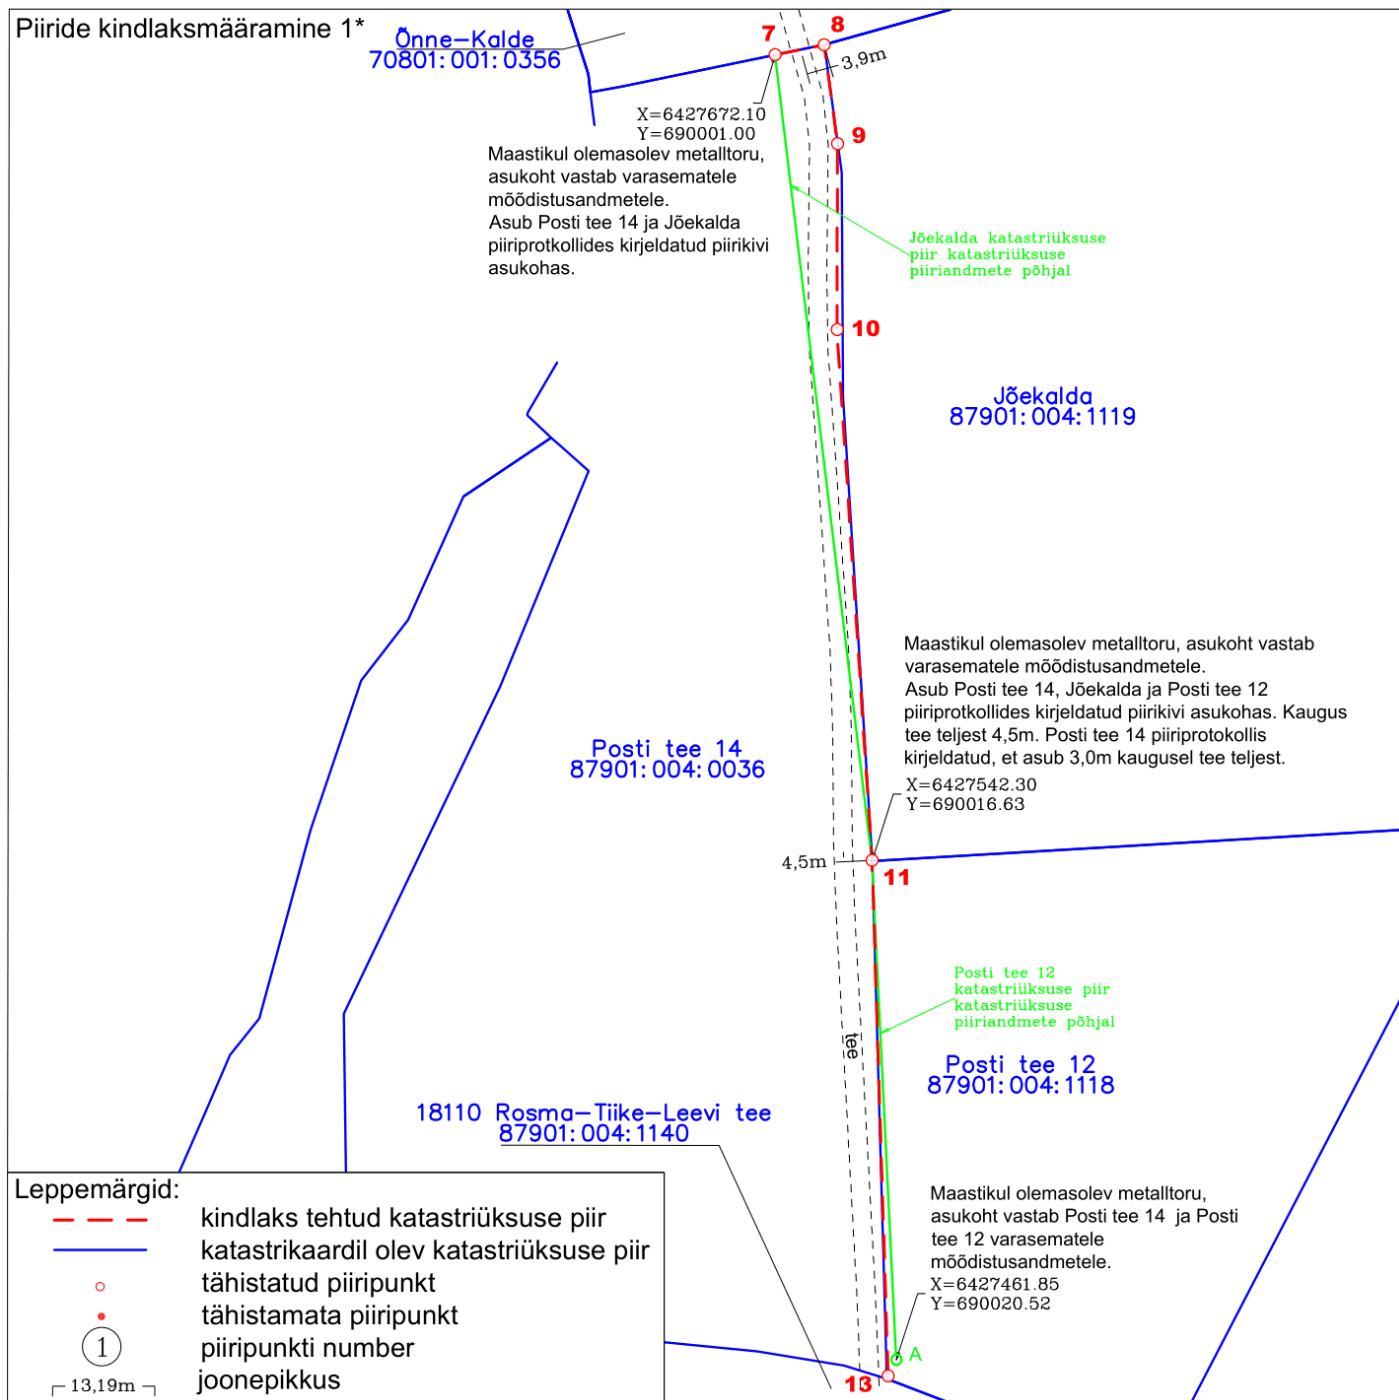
Piiride kindlaksmääramine 1*

Õnne–Kalde
70801:001:0356

7
8
3,9m

X=6427672.10
Y=690001.00
Maastikul olemasolev metalltoru, asukoht vastab varasematele mõõdistusandmetele.
Asub Posti tee 14 ja Jõekalda piiriprotkollides kirjeldatud piirikivi asukohas.

9

Jõekalda katastriüksuse piir katastriüksuse piiriandmete põhjal

10

Jõekalda
87901:004:1119

Maastikul olemasolev metalltoru, asukoht vastab varasematele mõõdistusandmetele.
Asub Posti tee 14, Jõekalda ja Posti tee 12 piiriprotkollides kirjeldatud piirikivi asukohas. Kaugus tee teljest 4,5m. Posti tee 14 piiriprotokollis kirjeldatud, et asub 3,0m kaugusel tee teljest.
X=6427542.30
Y=690016.63

Posti tee 14
87901:004:0036

4,5m
11

Posti tee 12 katastriüksuse piir katastriüksuse piiriandmete põhjal

tee

Posti tee 12
87901:004:1118

18110 Rosma–Tiike–Leevi tee
87901:004:1140

Maastikul olemasolev metalltoru, asukoht vastab Posti tee 14 ja Posti tee 12 varasematele mõõdistusandmetele.
X=6427461.85
Y=690020.52

A
13

Leppemärgid:
kindlaks tehtud katastriüksuse piir
katastrikaardil olev katastriüksuse piir
tähistatud piiripunkt
tähistamata piiripunkt
1 piiripunkti number
13,19m joonepikkus